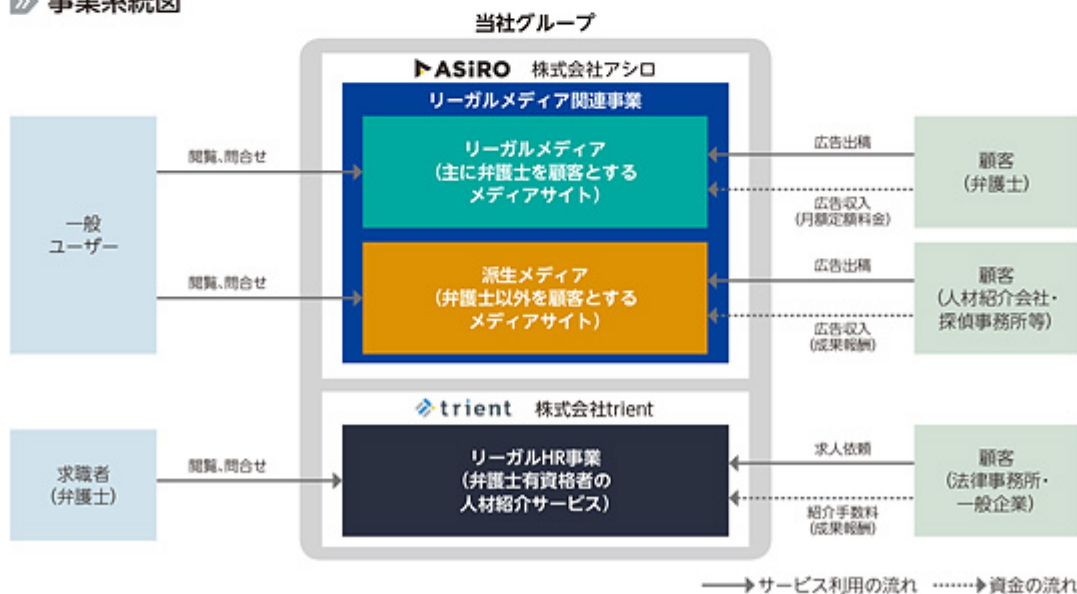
事業系統図

当社グループ

ASiRO 株式会社アシロ

リーガルメディア関連事業

リーガルメディア
(主に弁護士を顧客とする
メディアサイト)

派生メディア
(弁護士以外を顧客とする
メディアサイト)

trient 株式会社trient

リーガルHR事業
(弁護士有資格者の
人材紹介サービス)

一般
ユーザー

閲覧、問合せ

閲覧、問合せ

求職者
(弁護士)

閲覧、問合せ

広告出稿

広告収入
(月額定額料金)

顧客
(弁護士)

広告出稿

広告収入
(成果報酬)

顧客
(人材紹介会社・
探偵事務所等)

求人依頼

紹介手数料
(成果報酬)

顧客
(法律事務所・
一般企業)

サービス利用の流れ 資金の流れ